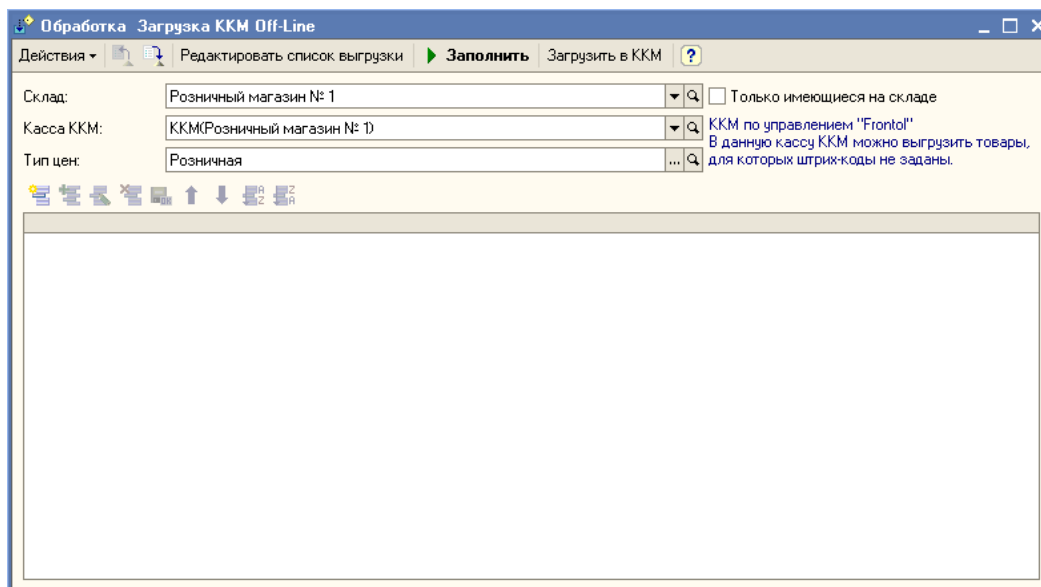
Обработка Загрузка ККМ Off-Line

Действия ▾ | Редактировать список выгрузки | ▶ Заполнить | Загрузить в ККМ | ?

Склад: Розничный магазин № 1

Только имеющиеся на складе

Касса ККМ: ККМ(Розничный магазин № 1)

ККМ по управлением "Frontol"
В данную кассу ККМ можно выгрузить товары, для которых штрих-коды не заданы.

Тип цен: Розничная